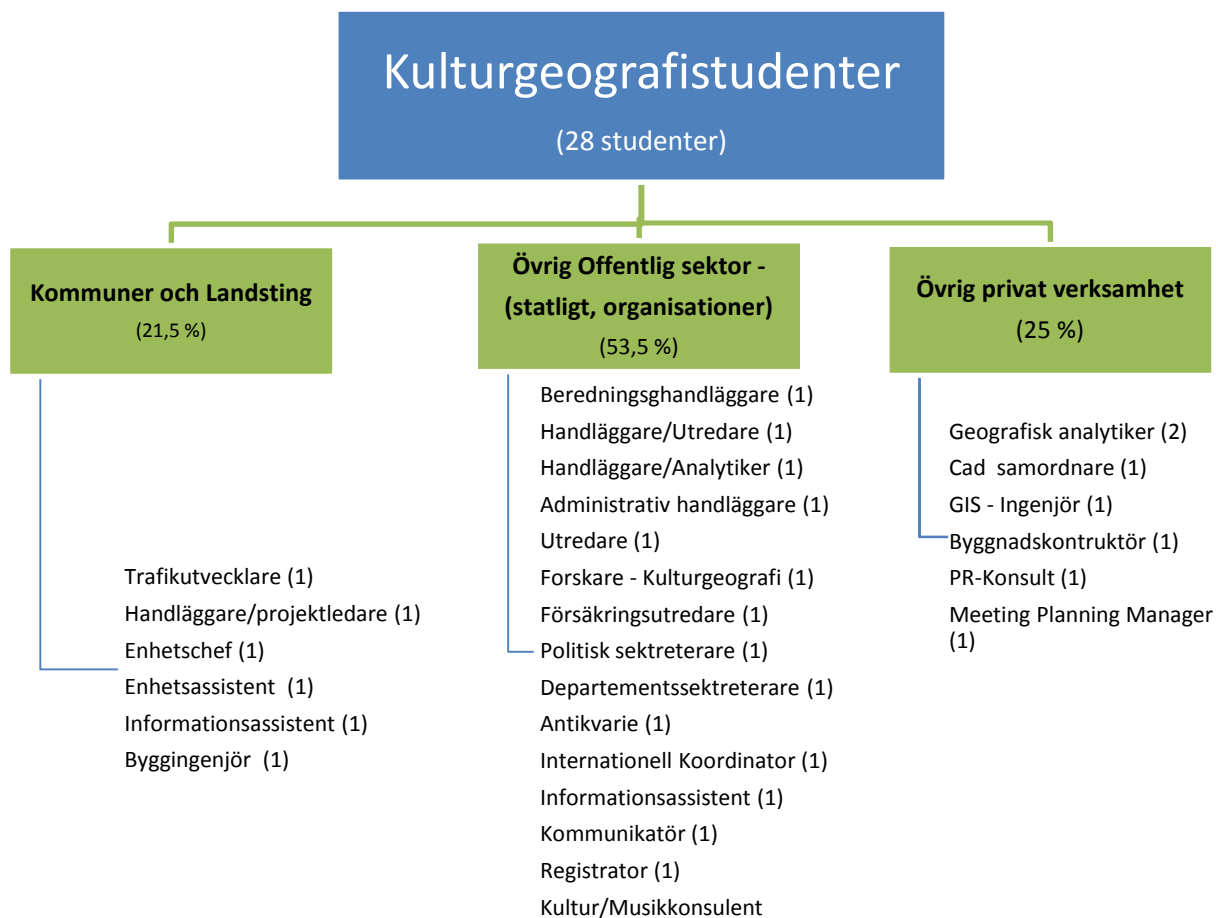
Kulturgeografistudenter
(28 studenter)

Kommuner och Landsting
(21,5 %)

Trafikutvecklare (1)
Handläggare/projektledare (1)
Enhetschef (1)
Enhetsassistent (1)
Informationsassistent (1)
Byggingenjör (1)

Övrig Offentlig sektor - (statligt, organisationer)
(53,5 %)

Beredningsghandläggare (1)
Handläggare/Utredare (1)
Handläggare/Analytiker (1)
Administrativ handläggare (1)
Utredare (1)
Forskare - Kulturgeografi (1)
Försäkringsutredare (1)
Politisk sektreterare (1)
Departementssektreterare (1)
Antikvarie (1)
Internationell Koordinator (1)
Informationsassistent (1)
Kommunikatör (1)
Registrator (1)
Kultur/Musikkonsulent

Övrig privat verksamhet
(25 %)

Geografisk analytiker (2)
Cad samordnare (1)
GIS - Ingenjör (1)
Byggnadskontruktör (1)
PR-Konsult (1)
Meeting Planning Manager (1)